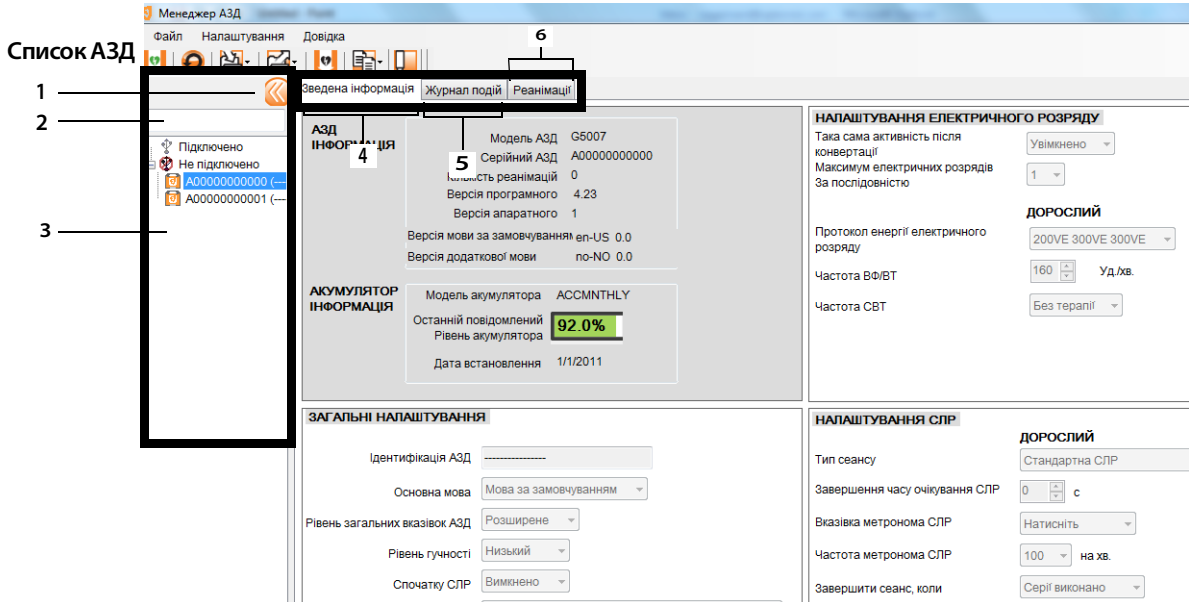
Менеджер АЗД

Файл Налаштування Довідка

Список АЗД

6

1

2

3

Зведена інформація | Журнал подій | Реанімації

Підключено
Не підключено
A00000000000 (---
A00000000001 (---

АЗД ІНФОРМАЦІЯ

4

5

Модель АЗД G5007
Серійний АЗД A00000000000
Кількість реанімацій 0
Версія програмного 4.23
Версія апаратного 1
Версія мови за замовчуванням en-US 0.0
Версія додаткової мови no-NO 0.0

АКУМУЛЯТОР ІНФОРМАЦІЯ

Модель акумулятора ACCMNTHLY
Останній повідомлений Рівень акумулятора 92.0%
Дата встановлення 1/1/2011

НАЛАШТУВАННЯ ЕЛЕКТРИЧНОГО РОЗРЯДУ

Така сама активність після конвертації Увімкнено
Максимум електричних розрядів За послідовністю 1

ДОРОСЛИЙ

Протокол енергії електричного розряду 200VE 300VE 300VE
Частота ВФ/ВТ 160 Уд./хв.
Частота СВТ Без терапії

ЗАГАЛЬНІ НАЛАШТУВАННЯ

Ідентифікація АЗД ----------------
Основна мова Мова за замовчуванням
Рівень загальних вказівок АЗД Розширене
Рівень гучності Низький
Спочатку СЛР Вимкнено

НАЛАШТУВАННЯ СЛР

ДОРОСЛИЙ

Тип сеансу Стандартна СЛР
Завершення часу очікування СЛР 0 с
Вказівка метронома СЛР Натисніть
Частота метронома СЛР 100 на хв.
Завершити сеанс, коли Серії виконано